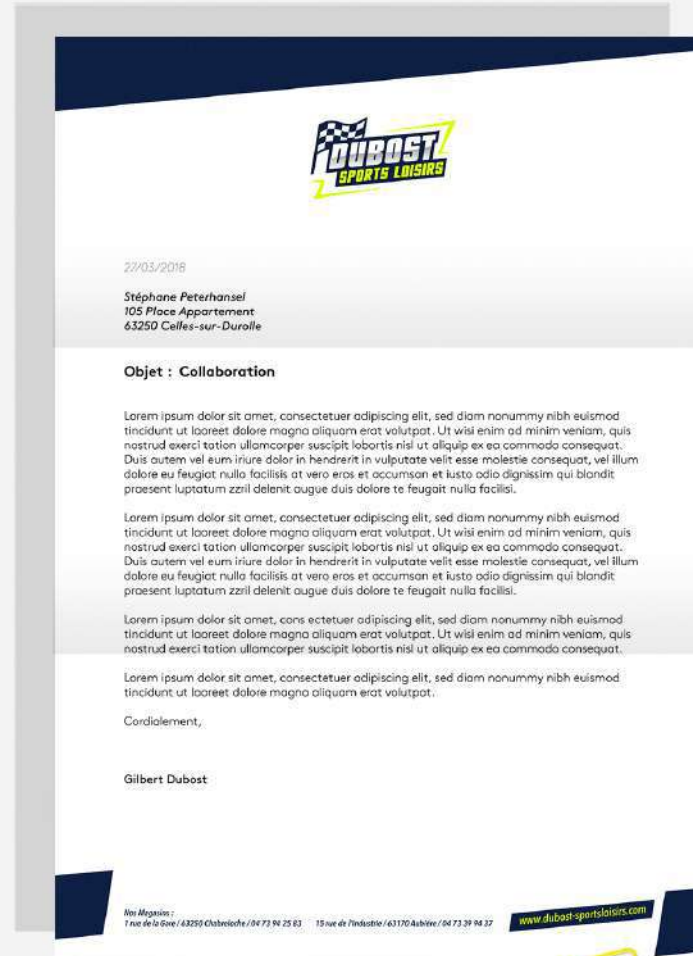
DUBOST
SPORTS LOISIRS

27/03/2018

Stéphane Peterhansel
105 Place Appartement
63250 Celles-sur-Durolle

Objet : Collaboration

Lorem ipsum dolor sit amet, consectetuer adipiscing elit, sed diam nonummy nibh euismod tincidunt ut laoreet dolore magna aliquam erat volutpat. Ut wisi enim ad minim veniam, quis nostrud exerci tation ullamcorper suscipit lobortis nisl ut aliquip ex ea commodo consequat. Duis autem vel eum iriure dolor in hendrerit in vulputate velit esse molestie consequat, vel illum dolore eu feugiat nulla facilisis at vero eros et accumsan et iusto odio dignissim qui blandit praesent luptatum zzril delenit augue duis dolore te feugait nulla facilisi.

Lorem ipsum dolor sit amet, consectetuer adipiscing elit, sed diam nonummy nibh euismod tincidunt ut laoreet dolore magna aliquam erat volutpat. Ut wisi enim ad minim veniam, quis nostrud exerci tation ullamcorper suscipit lobortis nisl ut aliquip ex ea commodo consequat. Duis autem vel eum iriure dolor in hendrerit in vulputate velit esse molestie consequat, vel illum dolore eu feugiat nulla facilisis at vero eros et accumsan et iusto odio dignissim qui blandit praesent luptatum zzril delenit augue duis dolore te feugait nulla facilisi.

Lorem ipsum dolor sit amet, cons ectetuer adipiscing elit, sed diam nonummy nibh euismod tincidunt ut laoreet dolore magna aliquam erat volutpat. Ut wisi enim ad minim veniam, quis nostrud exerci tation ullamcorper suscipit lobortis nisl ut aliquip ex ea commodo consequat.

Lorem ipsum dolor sit amet, consectetuer adipiscing elit, sed diam nonummy nibh euismod tincidunt ut laoreet dolore magna aliquam erat volutpat.

Cordialement,

Gilbert Dubost

Nos Magasins :
1 rue de la Gare / 63250 Chabreloche / 04 73 94 25 83    15 rue de l'Industrie / 63170 Aubière / 04 73 39 94 37

www.dubost-sportsloisirs.com